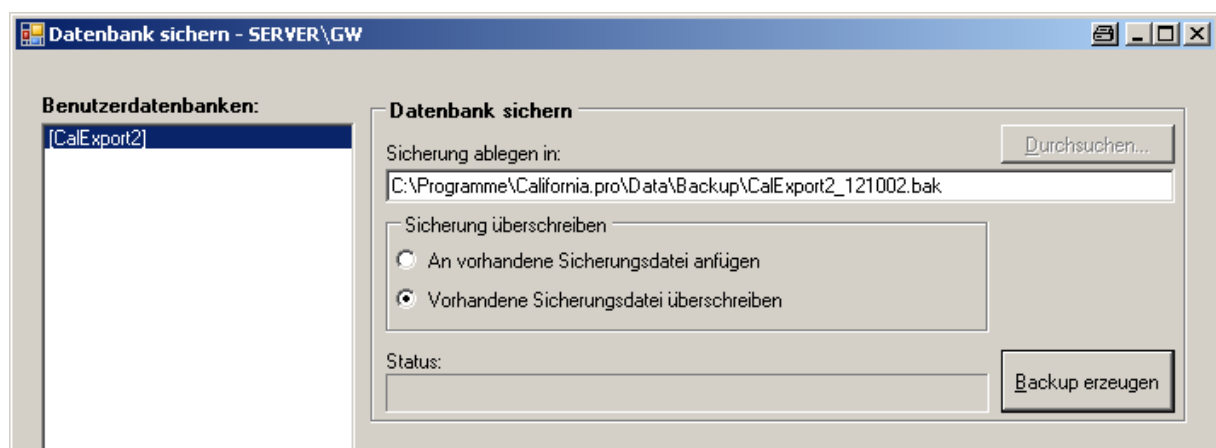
Datenbank sichern - SERVER\GW

Benutzerdatenbanken:

[CalExport2]

Datenbank sichern

Durchsuchen...

Sicherung ablegen in:

C:\Programme\California.pro\Data\Backup\CalExport2_121002.bak

Sicherung überschreiben

An vorhandene Sicherungsdatei anfügen

Vorhandene Sicherungsdatei überschreiben

Status:

Backup erzeugen